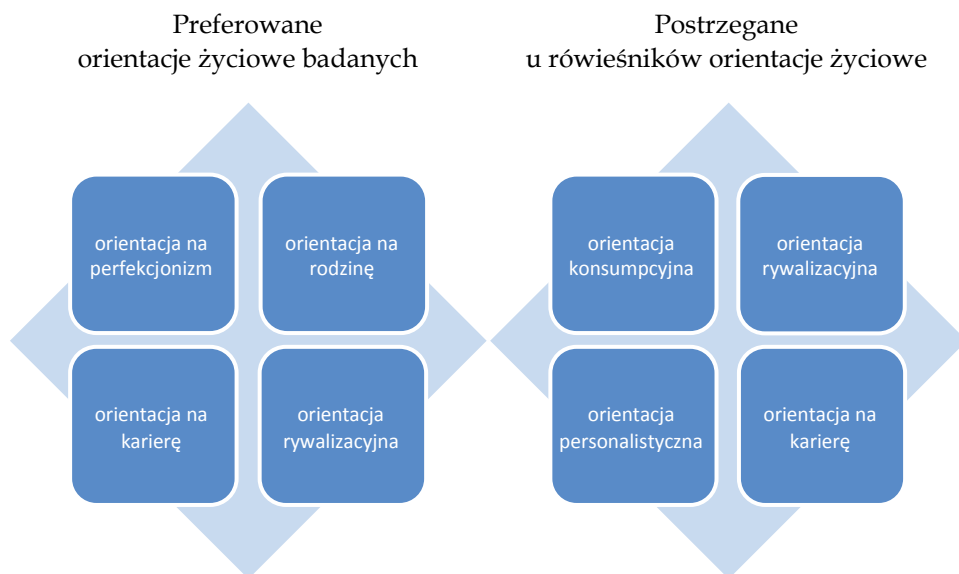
Preferowane
orientacje życiowe badanych

orientacja na perfekcjonizm

orientacja na rodzinę

orientacja na karierę

orientacja rywalizacyjna

Postrzegane
u rówieśników orientacje życiowe

orientacja konsumpcyjna

orientacja rywalizacyjna

orientacja personalistyczna

orientacja na karierę